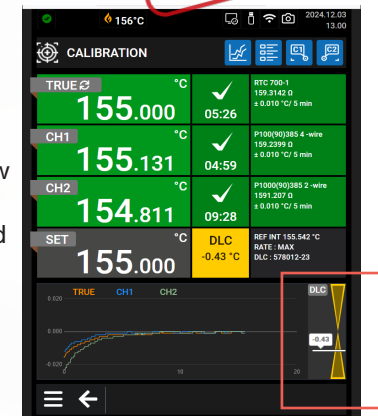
156°C
2024.12.03
13.00
CALIBRATION
C1
C2
TRUE
°C
155.000
05:26
RTC 700-1
159.3142 Ω
± 0.010 °C/ 5 min
CH1
°C
155.131
04:59
P100(90)385 4 -wire
159.2399 Ω
± 0.010 °C/ 5 min
CH2
°C
154.811
09:28
P1000(90)385 2 -wire
1591.207 Ω
± 0.010 °C/ 5 min
SET
°C
155.000
DLC
-0.43 °C
REF INT 155.542 °C
RATE : MAX
DLC : 578012-23
TRUE CH1 CH2
0.000
0.000
-0.200
10
20
DLC
-0.43
w
d